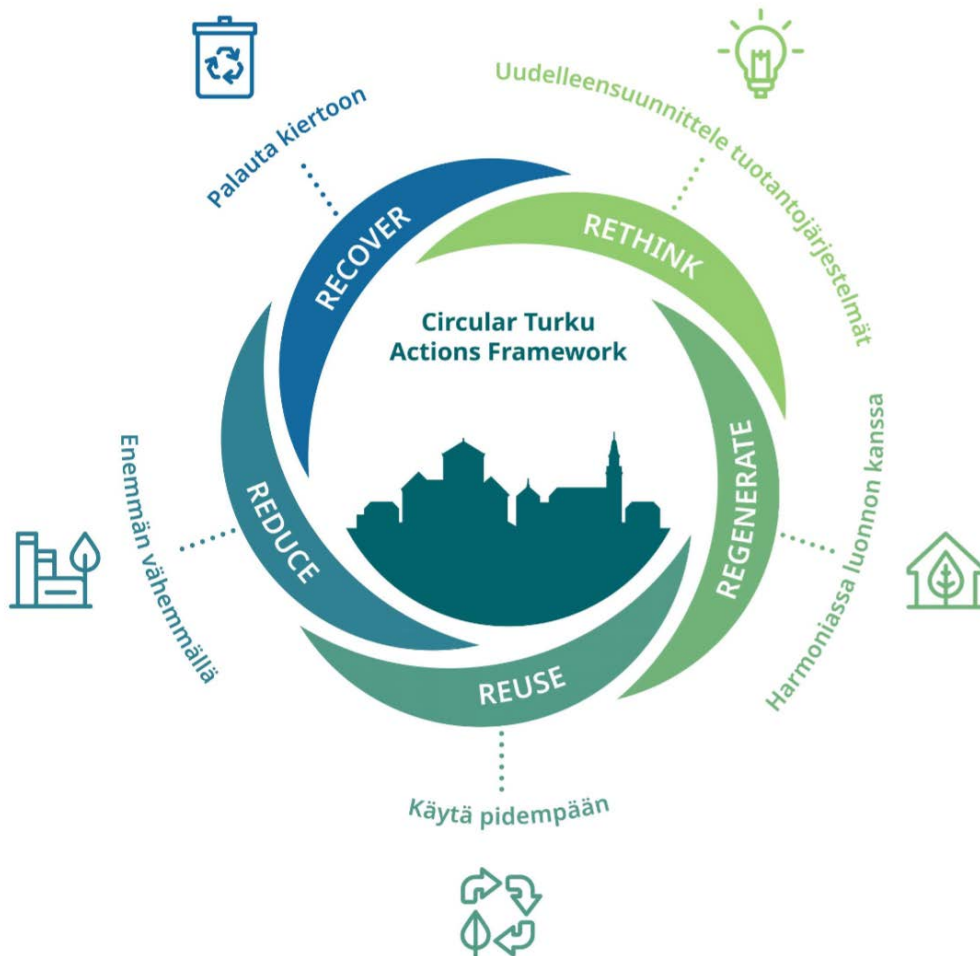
Palauta kiertoon

Uudelleensuunnittele tuotantojärjestelmät

RECOVER

RETHINK

Circular Turku Actions Framework

REGENERATE

Harmoniassa luonnon kanssa

REDUCE

Enemmän vähemmällä

REUSE

Käytä pidempään